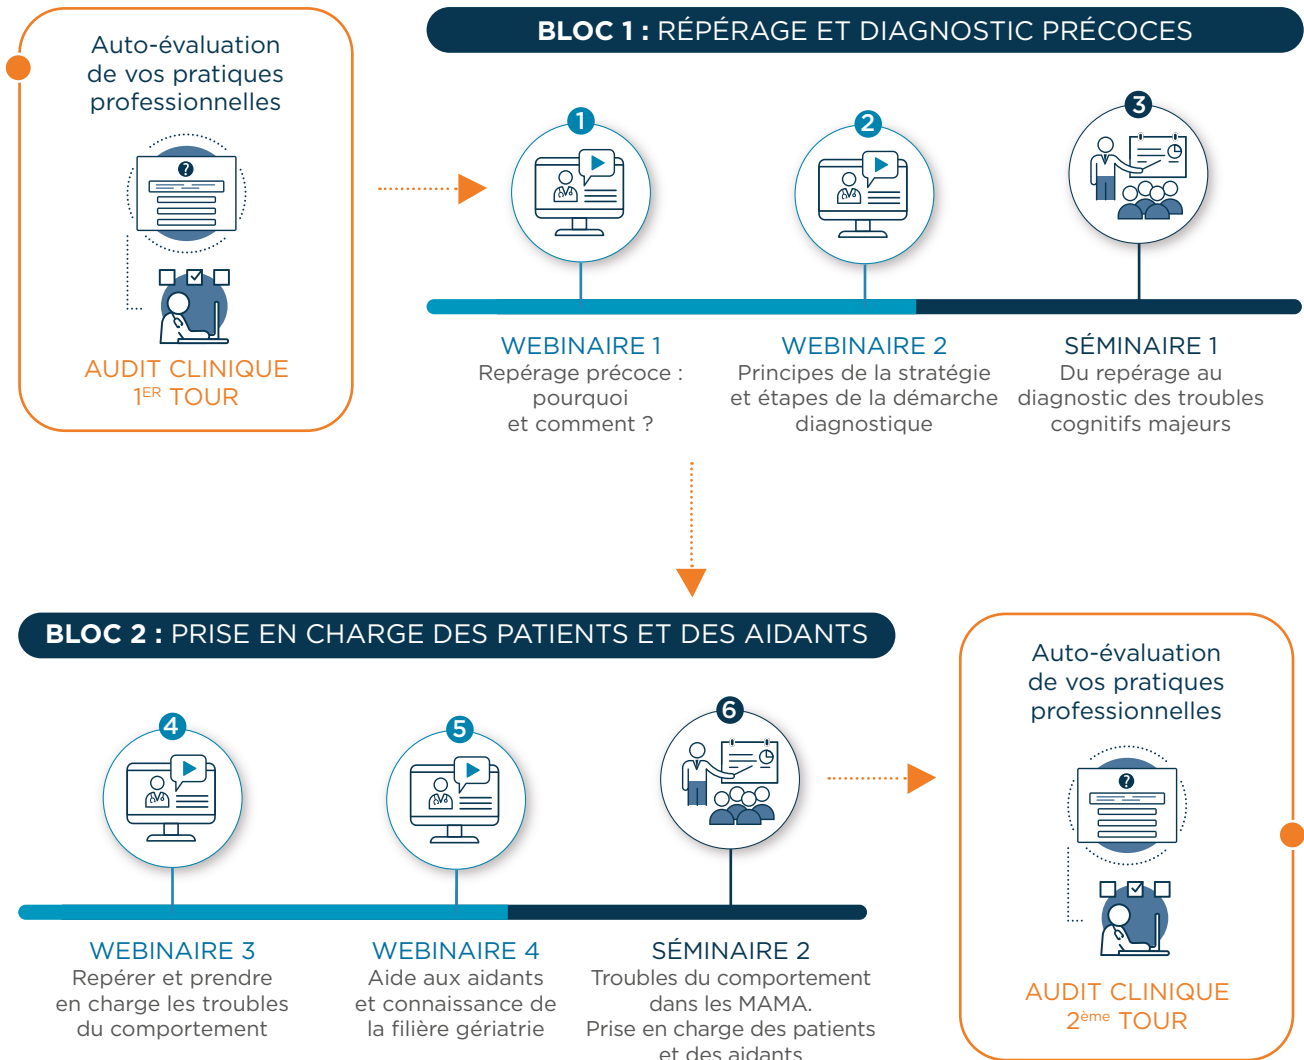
Auto-évaluation de vos pratiques professionnelles

AUDIT CLINIQUE
1$^{ER}$ TOUR

**BLOC 1 :** RÉPÉRAGE ET DIAGNOSTIC PRÉCOCES

1

2

3

WEBINAIRE 1
Repérage précoce : pourquoi et comment ?

WEBINAIRE 2
Principes de la stratégie et étapes de la démarche diagnostique

SÉMINAIRE 1
Du repérage au diagnostic des troubles cognitifs majeurs

**BLOC 2 :** PRISE EN CHARGE DES PATIENTS ET DES AIDANTS

4

5

6

WEBINAIRE 3
Repérer et prendre en charge les troubles du comportement

WEBINAIRE 4
Aide aux aidants et connaissance de la filière gériatrie

SÉMINAIRE 2
Troubles du comportement dans les MAMA.
Prise en charge des patients et des aidants

Auto-évaluation de vos pratiques professionnelles

AUDIT CLINIQUE
2$^{ème}$ TOUR